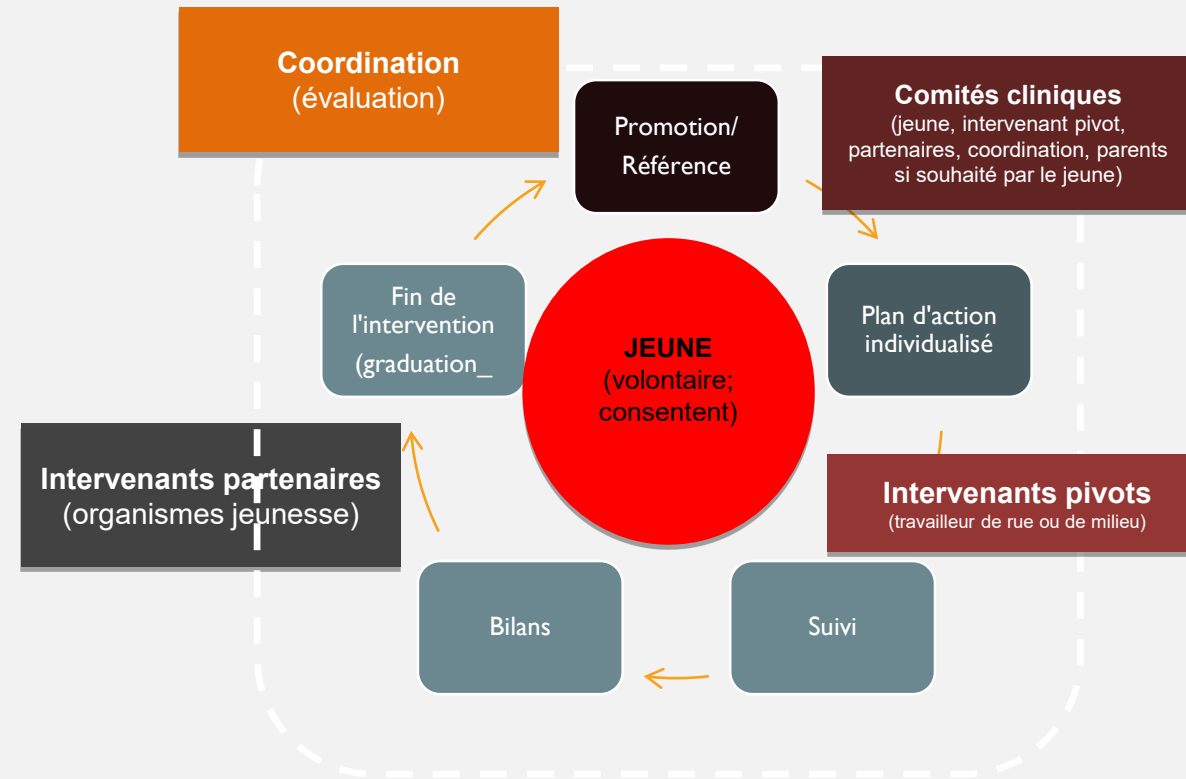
Coordination
(évaluation)

Promotion/
Référence

Comités cliniques
(jeune, intervenant pivot, partenaires, coordination, parents si souhaité par le jeune)

Fin de l'intervention
(graduation_

JEUNE
(volontaire; consentent)

Plan d'action individualisé

Intervenants partenaires
(organismes jeunesse)

Intervenants pivots
(travailleur de rue ou de milieu)

Bilans

Suivi